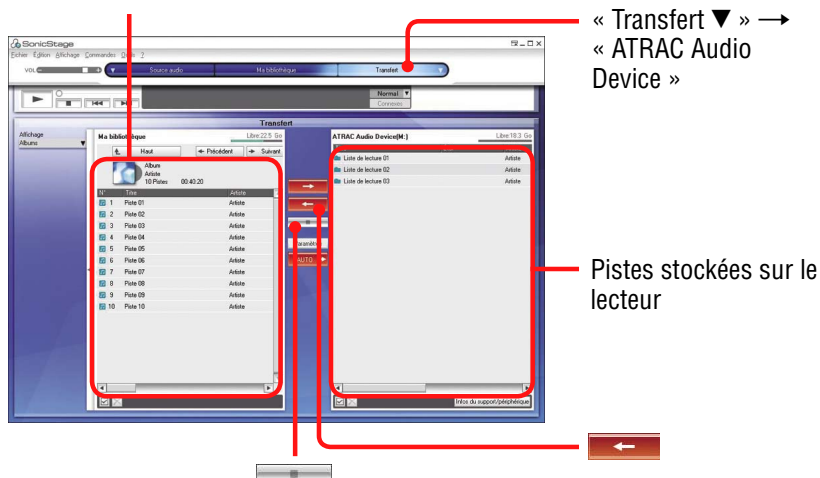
« Transfert ▼ » → « ATRAC Audio Device »

SonicStage
Fichier Edition Affichage Commandes Outils ?
VOL
Source audio
Ma bibliothèque
Transfert
Normal
Connexion

Transfert
Affichage
Album
Ma bibliothèque
Libre:22.5 Go
Haut
Précédent
Suivant
Album
Artiste
10 Pistes
00:40:20

| N° | Titre | Artiste |
|---|---|---|
| 1 | Piste 01 | Artiste |
| 2 | Piste 02 | Artiste |
| 3 | Piste 03 | Artiste |
| 4 | Piste 04 | Artiste |
| 5 | Piste 05 | Artiste |
| 6 | Piste 06 | Artiste |
| 7 | Piste 07 | Artiste |
| 8 | Piste 08 | Artiste |
| 9 | Piste 09 | Artiste |
| 10 | Piste 10 | Artiste |

Paramètres
AUTO

ATRAC Audio Device(M:)
Libre:18.3 Go

| | |
|---|---|
| Liste de lecture 01 | Artiste |
| Liste de lecture 02 | Artiste |
| Liste de lecture 03 | Artiste |

Infos du support/périphérique

Pistes stockées sur le lecteur